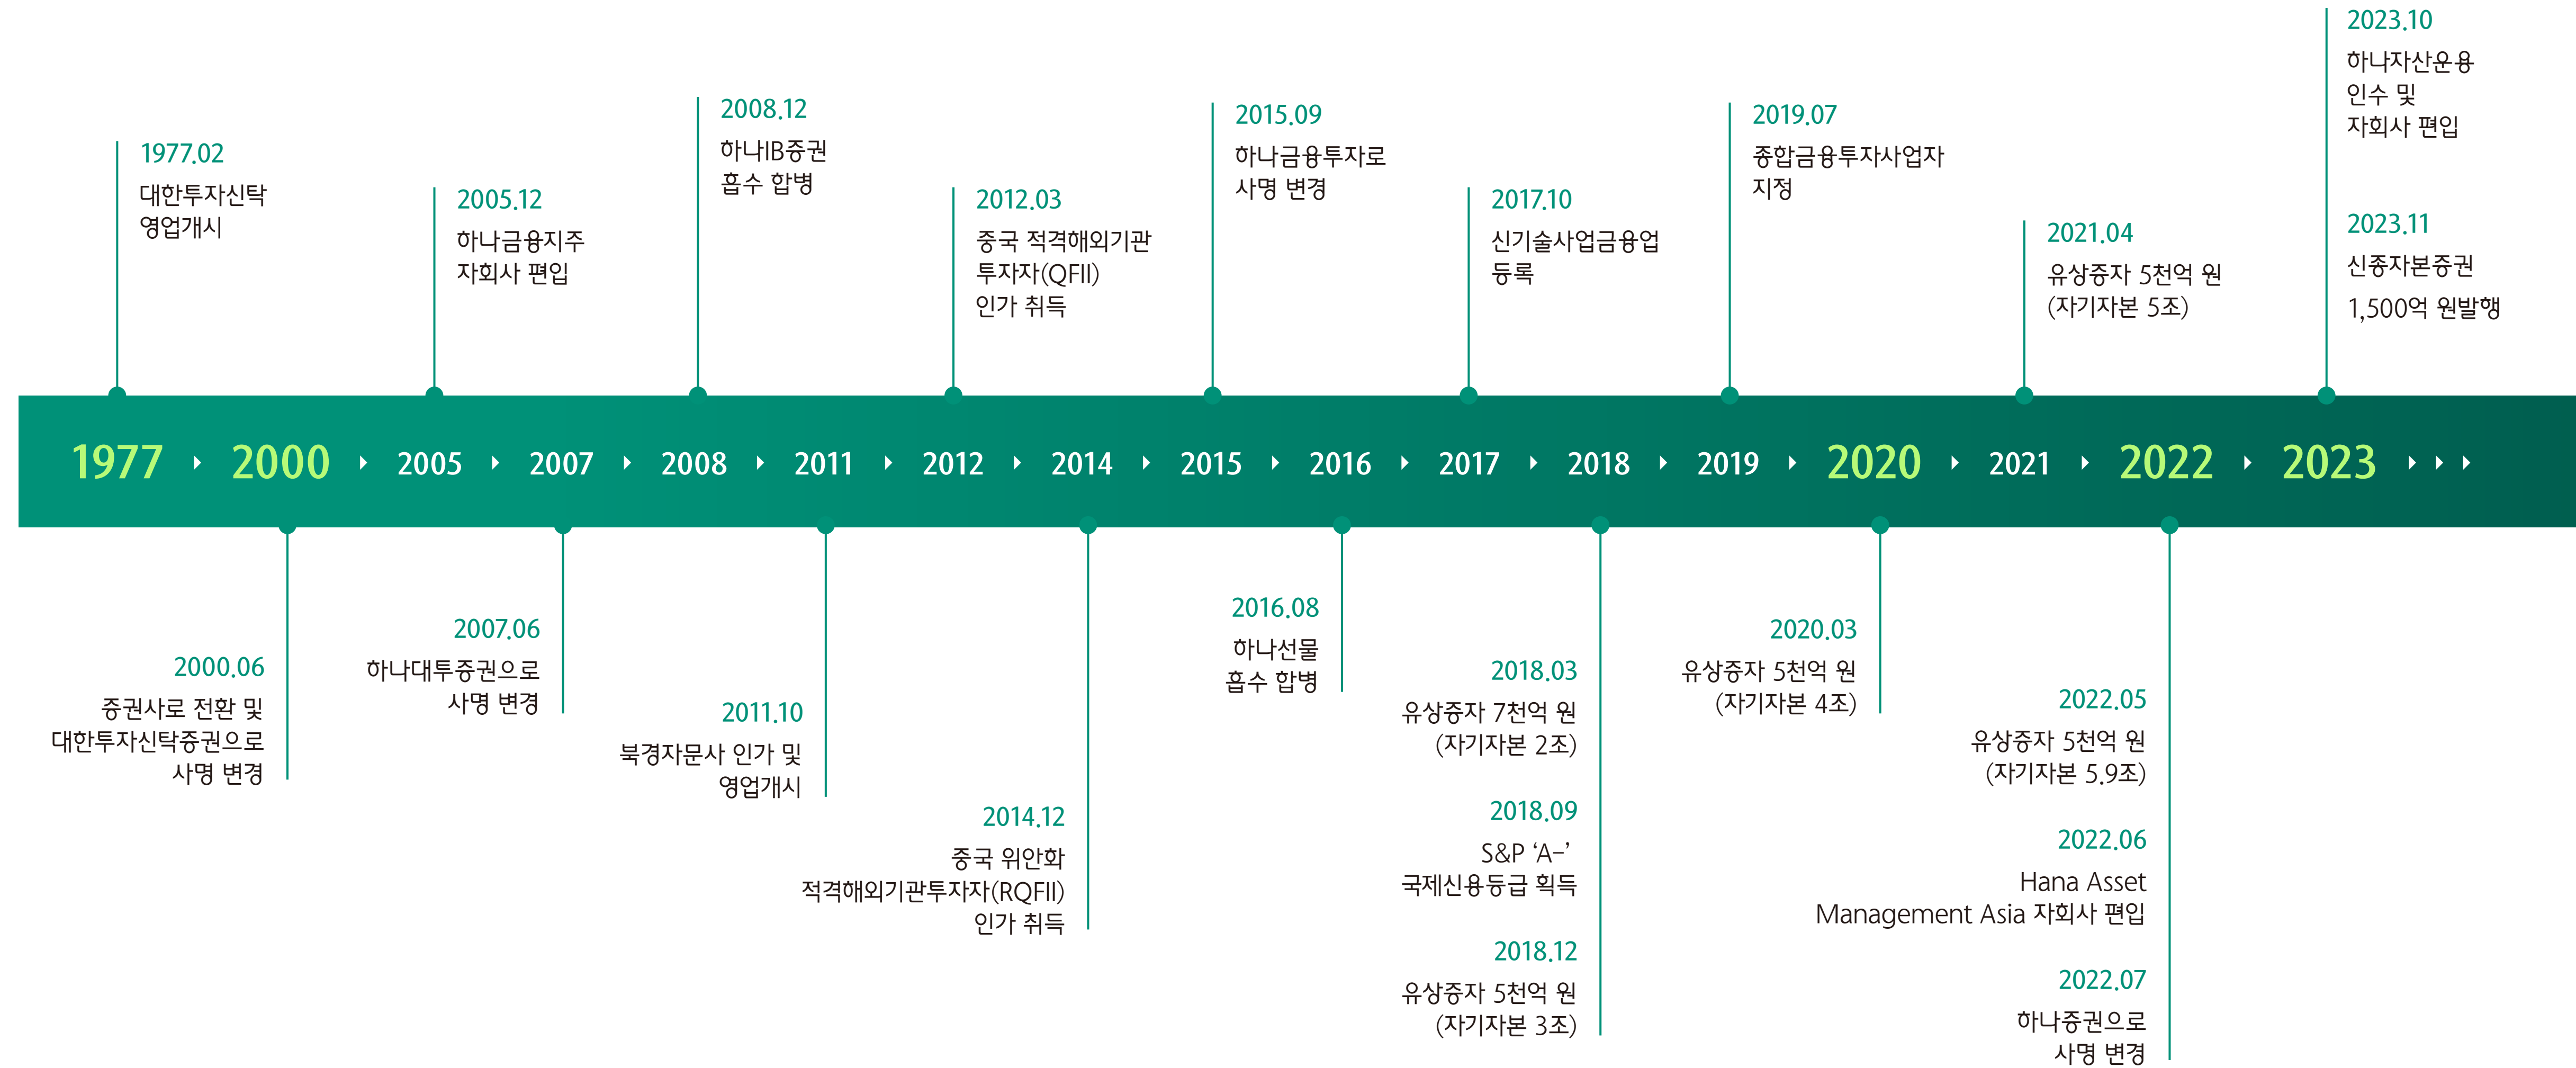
1977.02
대한투자신탁
영업개시

2005.12
하나금융지주
자회사 편입

2008.12
하나IB증권
흡수 합병

2012.03
중국 적격해외기관
투자자(QFII)
인가 취득

2015.09
하나금융투자로
사명 변경

2017.10
신기술사업금융업
등록

2019.07
종합금융투자사업자
지정

2021.04
유상증자 5천억 원
(자기자본 5조)

2023.10
하나자산운용
인수 및
자회사 편입

2023.11
신종자본증권
1,500억 원발행

1977 2000 2005 2007 2008 2011 2012 2014 2015 2016 2017 2018 2019 2020 2021 2022 2023

2000.06
증권사로 전환 및
대한투자신탁증권으로
사명 변경

2007.06
하나대투증권으로
사명 변경

2011.10
북경자문사 인가 및
영업개시

2014.12
중국 위안화
적격해외기관투자자(RQFII)
인가 취득

2016.08
하나선물
흡수 합병

2018.03
유상증자 7천억 원
(자기자본 2조)

2018.09
S&P ‘A-’
국제신용등급 획득

2018.12
유상증자 5천억 원
(자기자본 3조)

2020.03
유상증자 5천억 원
(자기자본 4조)

2022.05
유상증자 5천억 원
(자기자본 5.9조)

2022.06
Hana Asset
Management Asia 자회사 편입

2022.07
하나증권으로
사명 변경